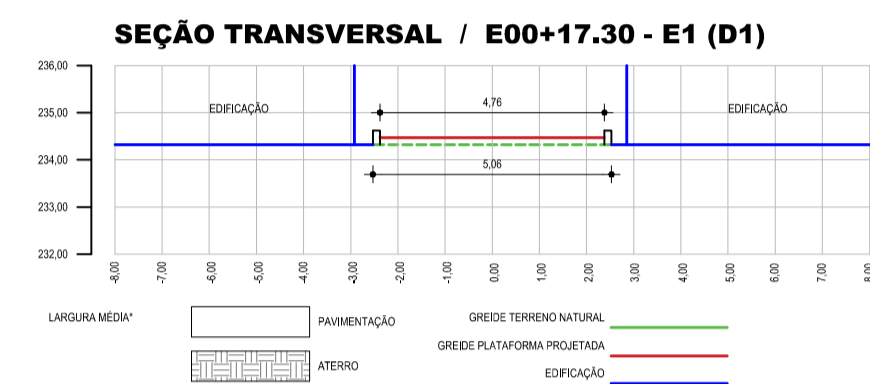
SEÇÃO TRANSVERSAL / E00+17.30 - E1 (D1)

236,00
235,00
234,00
233,00
232,00

EDIFICAÇÃO
4,76
EDIFICAÇÃO
5,06

-8,00
-7,00
-6,00
-5,00
-4,00
-3,00
-2,00
-1,00
0,00
1,00
2,00
3,00
4,00
5,00
6,00
7,00
8,00

LARGURA MÉDIA*
PAVIMENTAÇÃO
ATERRO
GREIDE TERRENO NATURAL
GREIDE PLATAFORMA PROJETADA
EDIFICAÇÃO